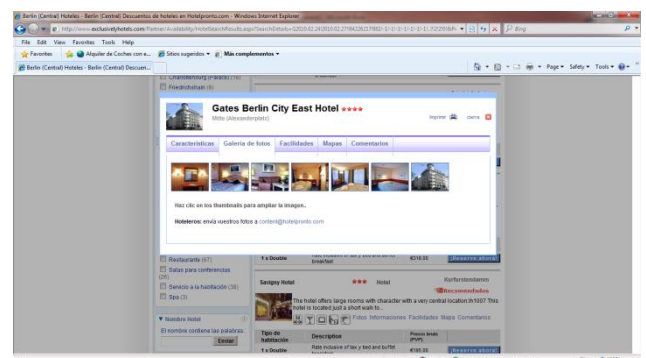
Berlin (Central) Hoteles - Berlin (Central) Descuentos de hoteles en Hotelpronto.com - Windows Internet Explorer

http://www.exclusivehotels.com/Partner/AvailabilityHotelSearchResults.aspx?SearchDetails=

Bing

File Edit View Favorites Tools Help

Favorites | Alquiler de Coches con a... | Sitios sugeridos | Más complementos

Berlin (Central) Hoteles - Berlin (Central) Descuen...

Page | Safety | Tools

Charlottenburg (Palace) (16)

Friedrichshain (9)

Gates Berlin City East Hotel ★★★★

Mitte (Alexanderplatz)

Imprimir | cierre

Características | Galería de fotos | Facilidades | Mapas | Comentarios

Haz clic en los thumbnails para ampliar la imagen.

Hoteleros: envía vuestros fotos a content@hotelpronto.com

1 x Double | Rate inclusive of tax y bed and buffet breakfast | €518.00 | Reserve ahora!

Restaurante (47)

Salas para conferencias (26)

Servicio a la habitación (39)

Spa (3)

Savigny Hotel ★★★ Hotel

Kurfurstendamm

Recomendados

The hotel offers large rooms with character with a very central location.It1897 This hotel is located just a short walk to...

Fotos Informaciones Facilidades Mapa Comentarios

Nombre Hotel

El nombre contiene las palabras:

Enviar

Tipo de habitación | Descripción | Precio tienda (PVP)

1 x Double | Rate inclusive of tax y bed and buffet breakfast | €185.00 | Reserve ahora!